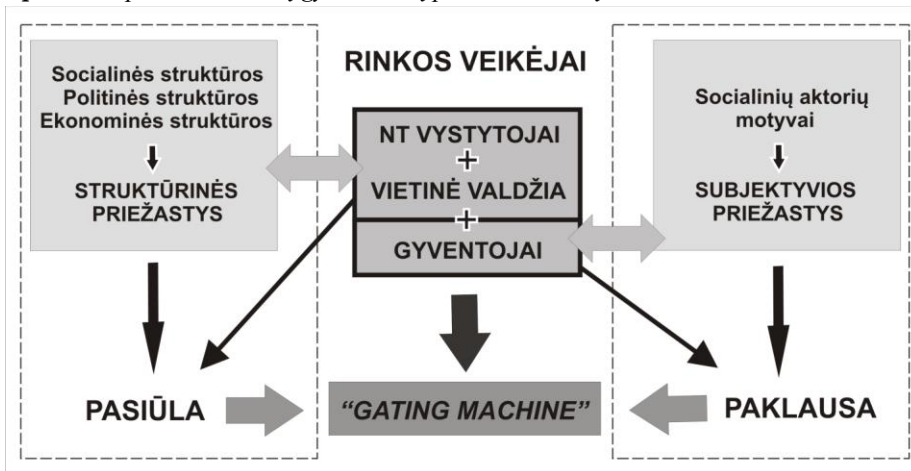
RINKOS VEIKĖJAI

Socialinės struktūros
Politinės struktūros
Ekonominės struktūros

STRUKTŪRINĖS PRIEŽASTYS

NT VYSTYTOJAI
+
VIETINĖ VALDŽIA
+
GYVENTOJAI

Socialinių aktorių motyvai

SUBJEKTYVIOS PRIEŽASTYS

PASIŪLA

"GATING MACHINE"

PAKLAUSA